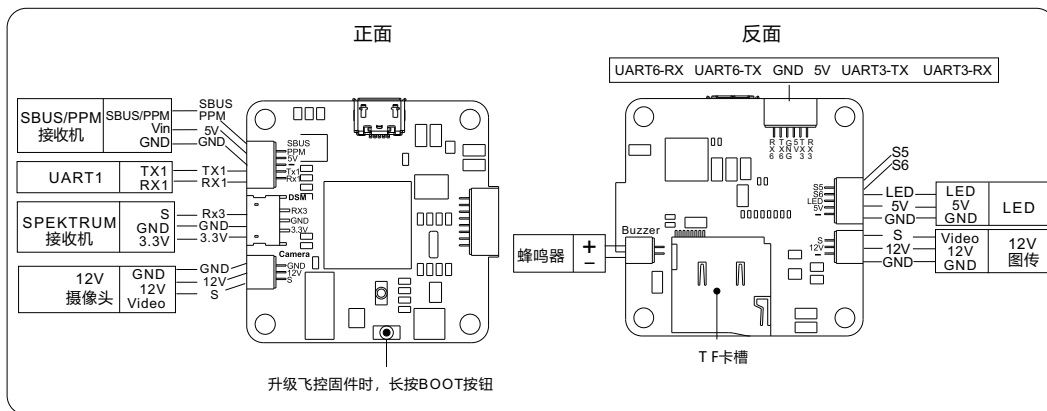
正面

| SBUS/PPM 接收机 | SBUS/PPM |
|---|---|
| | Vin |
| | GND |

SBUS
PPM
5V
GND

| UART1 | TX1 |
|---|---|
| | RX1 |

TX1
RX1

| SPEKTRUM 接收机 | S |
|---|---|
| | GND |
| | 3.3V |

Rx3
GND
3.3V

| 12V 摄像头 | GND |
|---|---|
| | 12V |
| | Video |

GND
12V
S

SBUS
PPM
5V
Tx1
Rx1

DSM
RX3
GND
3.3V

Camera
GND
12V
S

升级飞控固件时，长按BOOT按钮

反面

UART6-RX UART6-TX GND 5V UART3-TX UART3-RX

R T G 5 T R
X X N V X X
6 6 G 3 3

S5
S6

S5
S6
LED
5V

LED
5V
GND

| LED 5V GND | LED |
|---|---|

S
12V
GND

| Video 12V GND | 12V 图传 |
|---|---|

S
12V

蜂鸣器 + −

Buzzer

T F卡槽